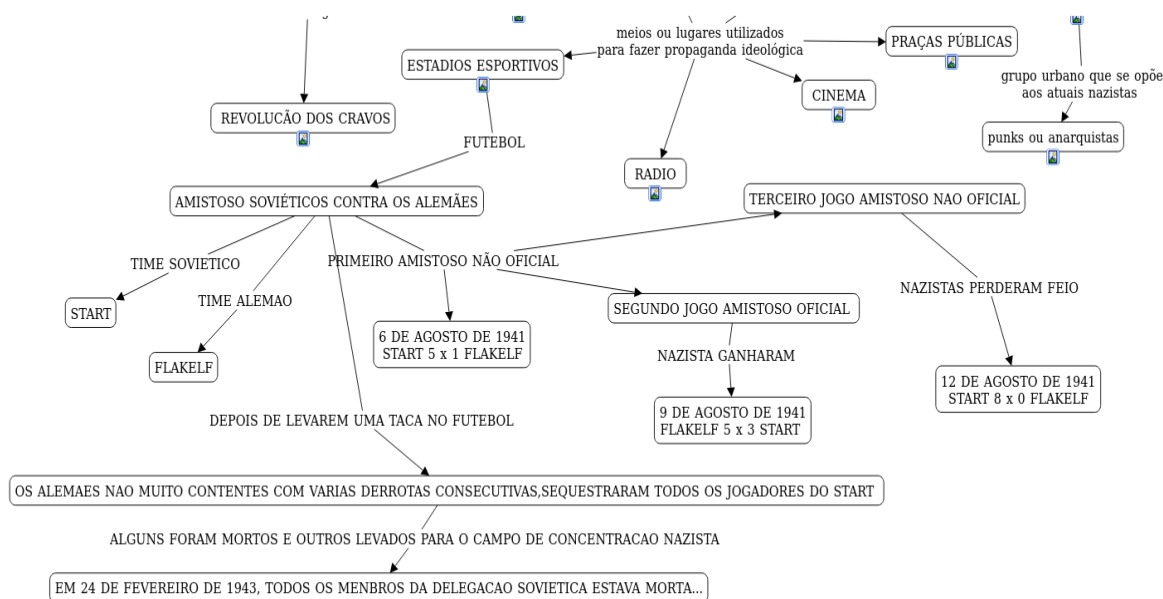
meios ou lugares utilizados para fazer propaganda ideológica

ESTADIOS ESPORTIVOS

PRAÇAS PÚBLICAS

CINEMA

RADIO

grupo urbano que se opõe aos atuais nazistas

punks ou anarquistas

REVOLUÇÃO DOS CRAVOS

FUTEBOL

AMISTOSO SOVIÉTICOS CONTRA OS ALEMÃES

TIME SOVIETICO

START

TIME ALEMAO

FLAKELF

PRIMEIRO AMISTOSO NÃO OFICIAL

6 DE AGOSTO DE 1941 START 5 x 1 FLAKELF

SEGUNDO JOGO AMISTOSO OFICIAL

NAZISTA GANHARAM

9 DE AGOSTO DE 1941 FLAKELF 5 x 3 START

TERCEIRO JOGO AMISTOSO NAO OFICIAL

NAZISTAS PERDERAM FEIO

12 DE AGOSTO DE 1941 START 8 x 0 FLAKELF

DEPOIS DE LEVAREM UMA TACA NO FUTEBOL

OS ALEMAES NAO MUITO CONTENTES COM VARIAS DERROTAS CONSECUTIVAS,SEQUESTRARAM TODOS OS JOGADORES DO START

ALGUNS FORAM MORTOS E OUTROS LEVADOS PARA O CAMPO DE CONCENTRACAO NAZISTA

EM 24 DE FEVEREIRO DE 1943, TODOS OS MENBROS DA DELEGACAO SOVIETICA ESTAVA MORTA...